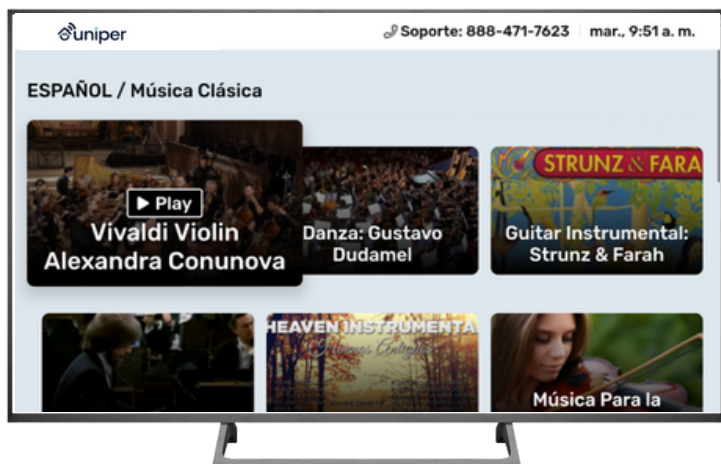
uniper

Soporte: 888-471-7623 | mar., 9:51 a. m.

ESPAÑOL / Música Clásica

▶ Play
Vivaldi Violin Alexandra Conunova

Danza: Gustavo Dudamel

STRUNZ & FARA
Guitar Instrumental: Strunz & Farah

HEAVEN INSTRUMENTA
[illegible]

Música Para la